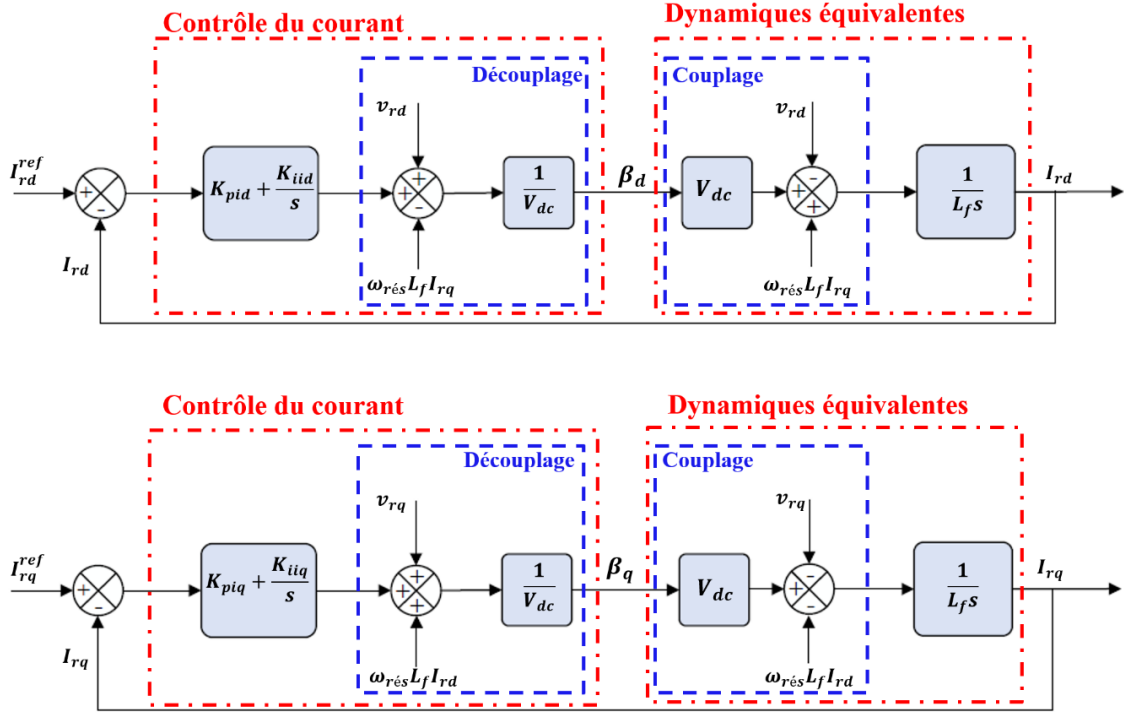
Contrôle du courant

Dynamiques équivalentes

Découplage

Couplage

$I_{rd}^{ref}$

+

-

$I_{rd}$

$K_{pid} + \frac{K_{iid}}{s}$

$v_{rd}$

+

+

-

$\omega_{rés} L_f I_{rq}$

$\frac{1}{V_{dc}}$

$\beta_d$

$V_{dc}$

$v_{rd}$

-

+

+

$\omega_{rés} L_f I_{rq}$

$\frac{1}{L_f s}$

$I_{rd}$

Contrôle du courant

Dynamiques équivalentes

Découplage

Couplage

$I_{rq}^{ref}$

+

-

$I_{rq}$

$K_{piq} + \frac{K_{iiq}}{s}$

$v_{rq}$

+

+

+

$\omega_{rés} L_f I_{rd}$

$\frac{1}{V_{dc}}$

$\beta_q$

$V_{dc}$

$v_{rq}$

-

+

-

$\omega_{rés} L_f I_{rd}$

$\frac{1}{L_f s}$

$I_{rq}$